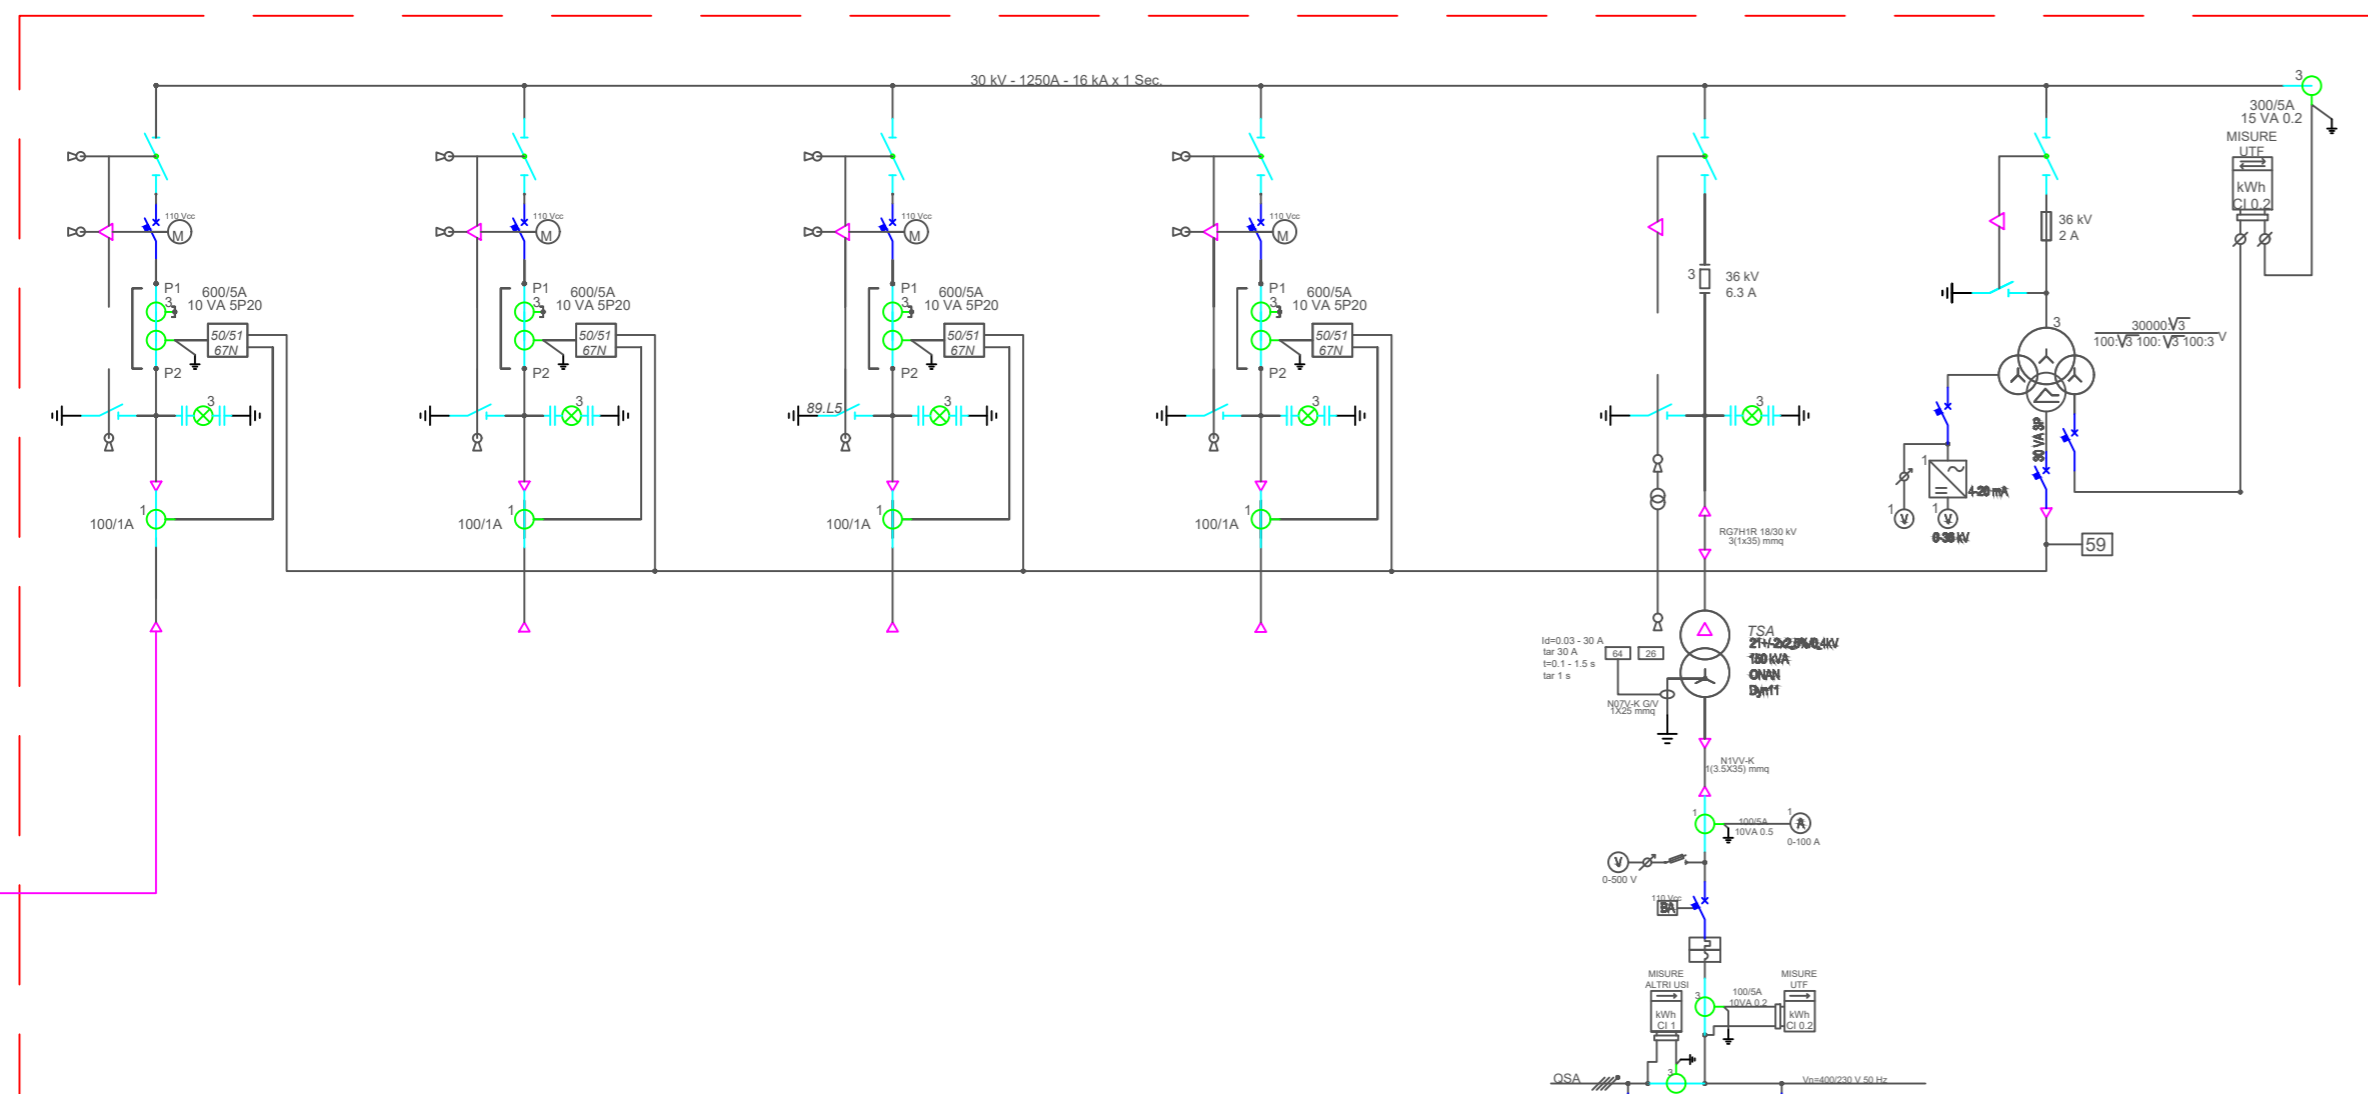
30 kV - 1250A - 16 kA x 1 Sec.

110 Vcc
M
P1
3
600/5A
10 VA 5P20
50/51
67N
P2
3
1
100/1A

110 Vcc
M
P1
3
600/5A
10 VA 5P20
50/51
67N
P2
3
1
100/1A

110 Vcc
M
P1
3
600/5A
10 VA 5P20
50/51
67N
P2
89.L5
3
1
100/1A

110 Vcc
M
P1
3
600/5A
10 VA 5P20
50/51
67N
P2
3
1
100/1A

3
36 kV
6.3 A
3
RG7H1R 18/30 kV
3(1x35) mmq

Id=0.03 - 30 A
tar 30 A
t=0.1 - 1.5 s
tar 1 s
64
26
N07V-K G/V
1X25 mmq
TSA
21+/-2x2,5%/0,4kV
150 kVA
ONAN
Dyn11
N1VV-K
1(3.5X35) mmq
1
100/5A
10VA 0.5
1
0-100 A
0-500 V
110 Vcc
BA
MISURE
ALTRI USI
kWh
Cl 1
3
100/5A
10VA 0.2
MISURE
UTF
kWh
Cl 0.2
QSA
3
Vn=400/230 V 50 Hz

36 kV
2 A
3
$\frac{30000\sqrt{3}}{100:\sqrt{3}\ 100:\sqrt{3}\ 100:3}$ V
30 VA 3P
1
1
4-20 mA
0-36 kV
59

3
300/5A
15 VA 0.2
MISURE
UTF
kWh
Cl 0.2